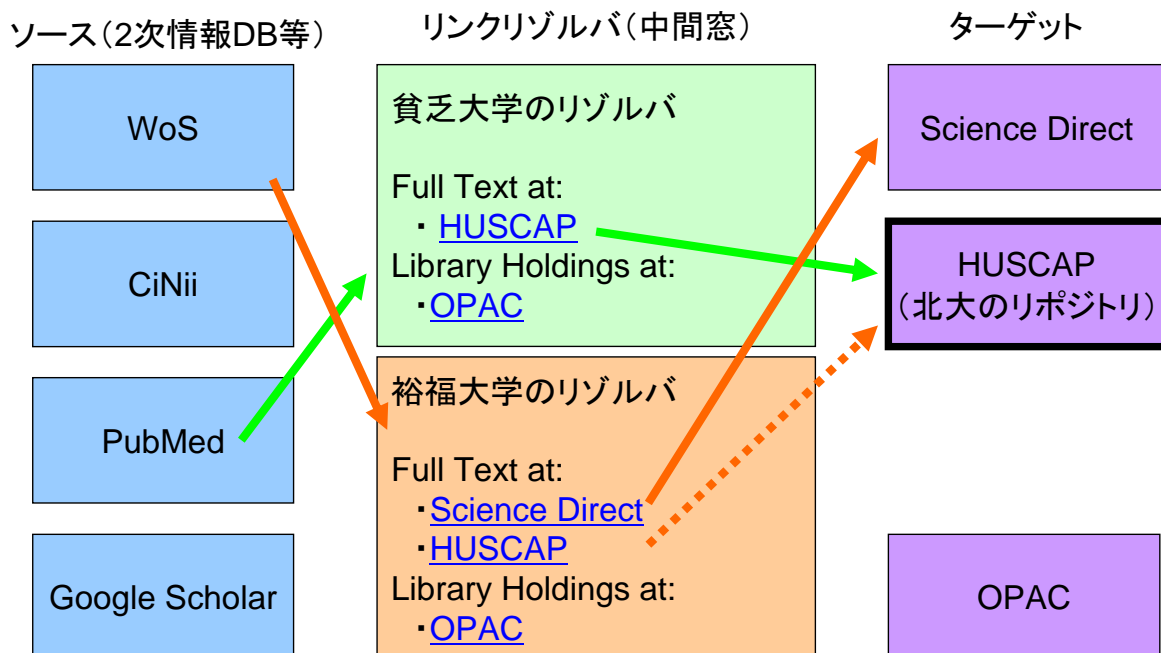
ソース（2次情報DB等）

リンクリゾルバ（中間窓）

ターゲット

WoS

CiNii

PubMed

Google Scholar

貧乏大学のリゾルバ

Full Text at:
・HUSCAP
Library Holdings at:
・OPAC

裕福大学のリゾルバ

Full Text at:
・Science Direct
・HUSCAP
Library Holdings at:
・OPAC

Science Direct

HUSCAP
（北大のリポジトリ）

OPAC